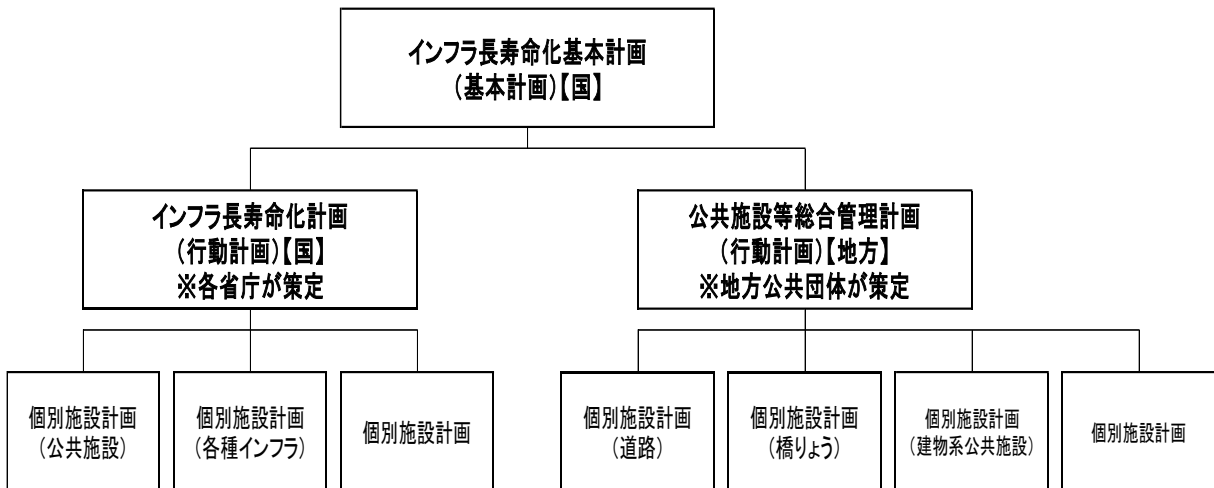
インフラ長寿命化基本計画
（基本計画）【国】

インフラ長寿命化計画
（行動計画）【国】
※各省庁が策定

公共施設等総合管理計画
（行動計画）【地方】
※地方公共団体が策定

個別施設計画
（公共施設）

個別施設計画
（各種インフラ）

個別施設計画

個別施設計画
（道路）

個別施設計画
（橋りょう）

個別施設計画
（建物系公共施設）

個別施設計画